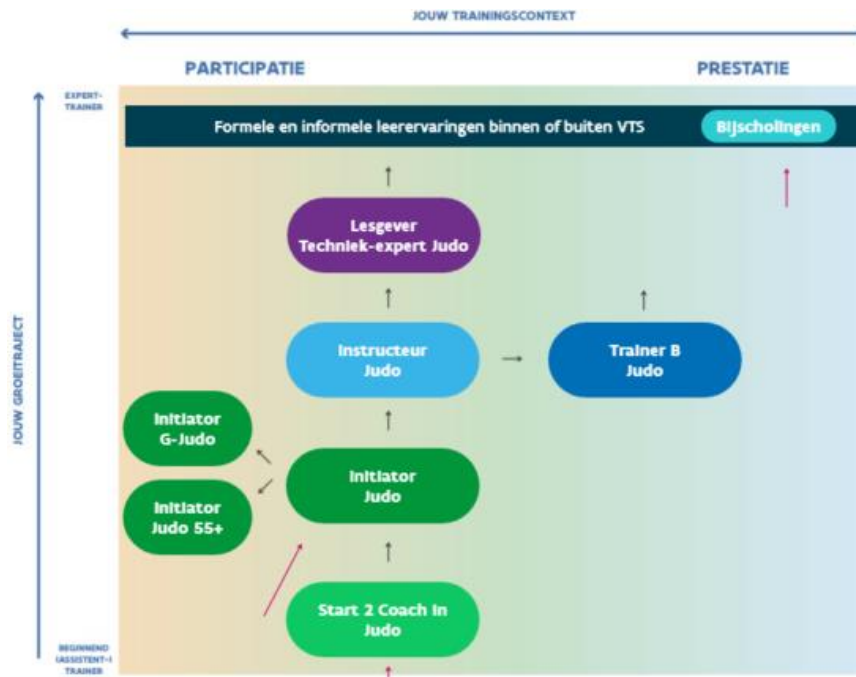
JOUW TRAININGSCONTEXT

PARTICIPATIE

PRESTATIE

EXPERT-TRAINER

Formele en informele leerervaringen binnen of buiten VTS

Bijscholingen

JOUW GROEITRAJECT

Lesgever Techniek-expert Judo

Instructeur Judo

Trainer B Judo

Initiator G-Judo

Initiator Judo

Initiator Judo 55+

Start 2 Coach in Judo

BEGINNEND (ASSISTENT-) TRAINER